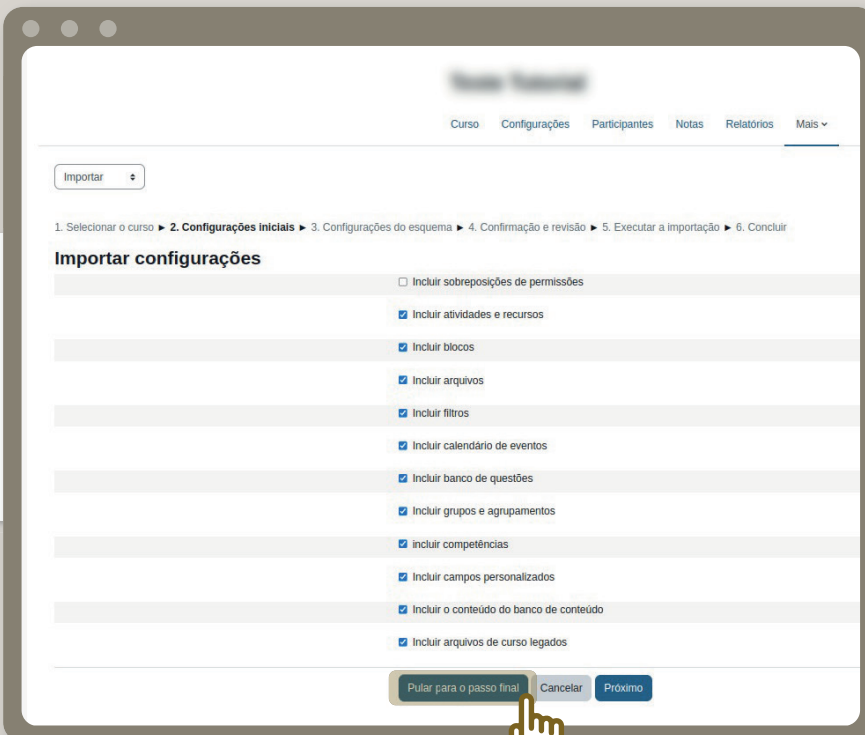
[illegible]

Curso Configurações Participantes Notas Relatórios Mais

Importar

1. Selecionar o curso ► 2. Configurações iniciais ► 3. Configurações do esquema ► 4. Confirmação e revisão ► 5. Executar a importação ► 6. Concluir

Importar configurações

Incluir sobreposições de permissões

Incluir atividades e recursos

Incluir blocos

Incluir arquivos

Incluir filtros

Incluir calendário de eventos

Incluir banco de questões

Incluir grupos e agrupamentos

incluir competências

Incluir campos personalizados

Incluir o conteúdo do banco de conteúdo

Incluir arquivos de curso legados

Pular para o passo final Cancelar Próximo